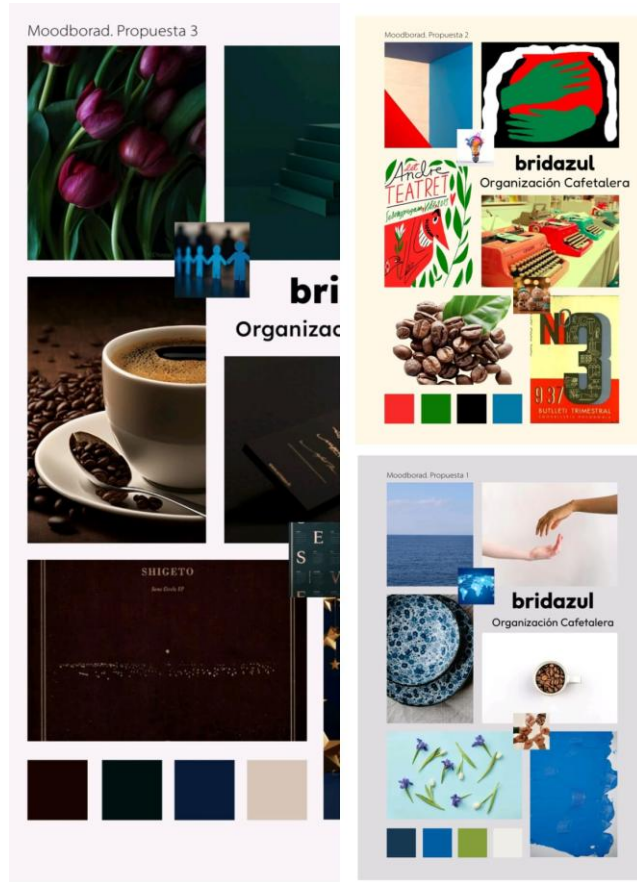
Moodborad. Propuesta 3

bri

Organizac

SHIGETO

Moodborad. Propuesta 2

bridazul

Organización Cafetalera

TEATRET

Nº 3

BUTLLETI TRIMESTRAL

Moodborad. Propuesta 1

bridazul

Organización Cafetalera